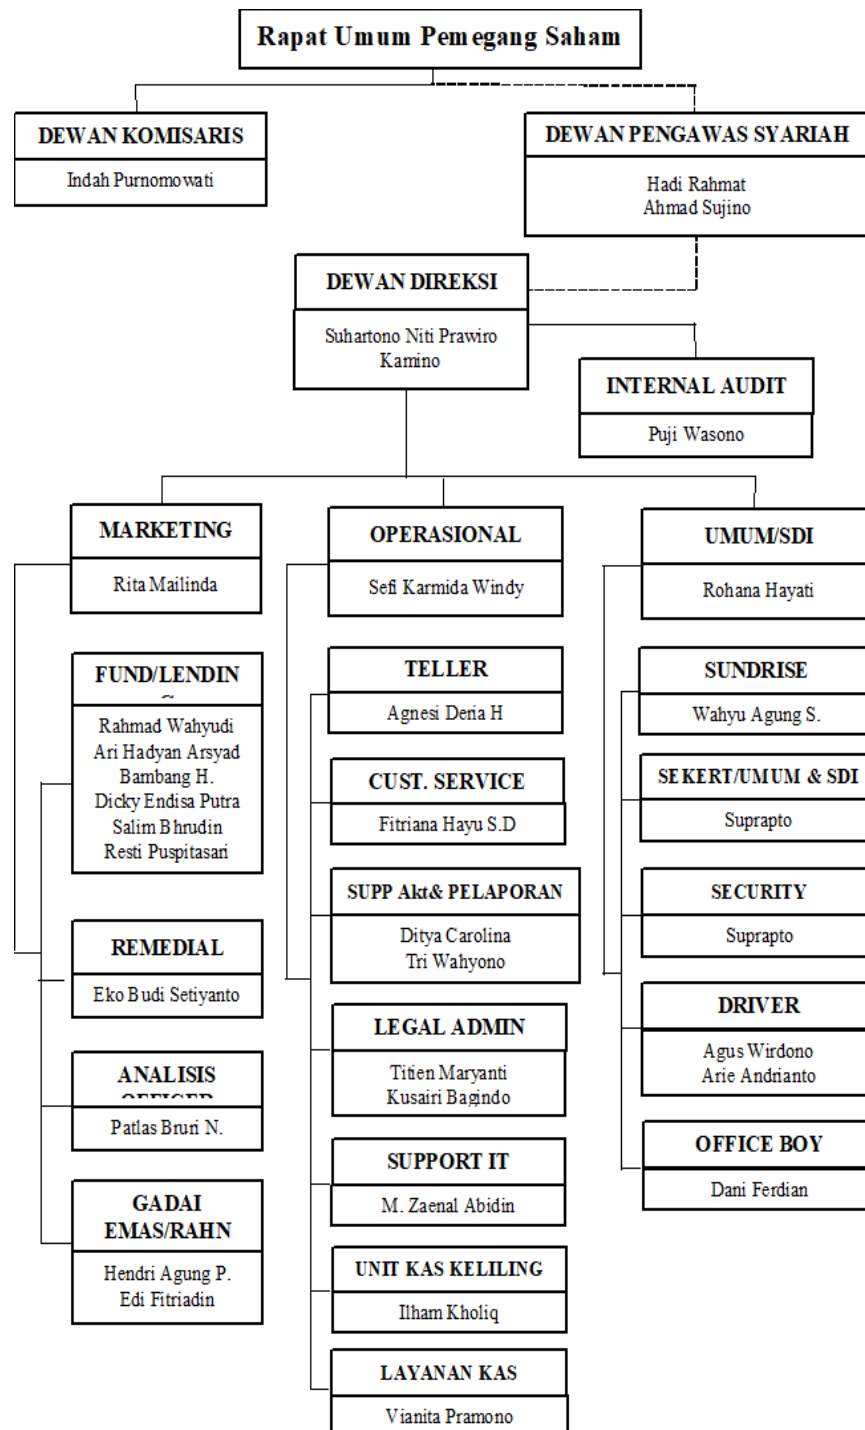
Rapat Umum Pemegang Saham

DEWAN KOMISARIS
Indah Purnomowati

DEWAN PENGAWAS SYARIAH
Hadi Rahmat
Ahmad Sujino

DEWAN DIREKSI
Suhartono Niti Prawiro
Kamino

INTERNAL AUDIT
Puji Wasono

MARKETING
Rita Mailinda

FUND/LENDIN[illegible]
Rahmad Wahyudi
Ari Hadyan Arsyad
Bambang H.
Dicky Endisa Putra
Salim Bhrudin
Resti Puspitasari

REMEDIAL
Eko Budi Setiyanto

ANALISIS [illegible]
Patlas Bruri N.

GADAI EMAS/RAHN
Hendri Agung P.
Edi Fitriadin

OPERASIONAL
Sefi Karmida Windy

TELLER
Agnesi Deria H

CUST. SERVICE
Fitriana Hayu S.D

SUPP Akt& PELAPORAN
Ditya Carolina
Tri Wahyono

LEGAL ADMIN
Titien Maryanti
Kusairi Bagindo

SUPPORT IT
M. Zaenal Abidin

UNIT KAS KELILING
Ilham Kholiq

LAYANAN KAS
Vianita Pramono

UMUM/SDI
Rohana Hayati

SUNDRISE
Wahyu Agung S.

SEKERT/UMUM & SDI
Suprapto

SECURITY
Suprapto

DRIVER
Agus Wirdono
Arie Andrianto

OFFICE BOY
Dani Ferdian